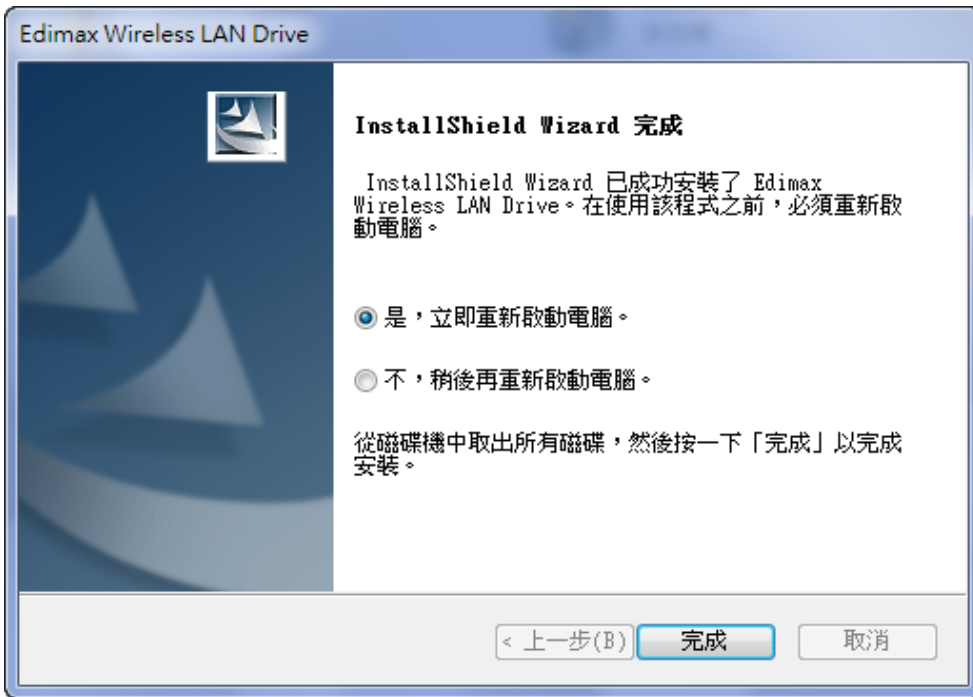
Edimax Wireless LAN Drive

InstallShield Wizard 完成

InstallShield Wizard 已成功安裝了 Edimax Wireless LAN Drive。在使用該程式之前，必須重新啟動電腦。

是，立即重新啟動電腦。

不，稍後再重新啟動電腦。

從磁碟機中取出所有磁碟，然後按一下「完成」以完成安裝。

< 上一步(B)
完成
取消